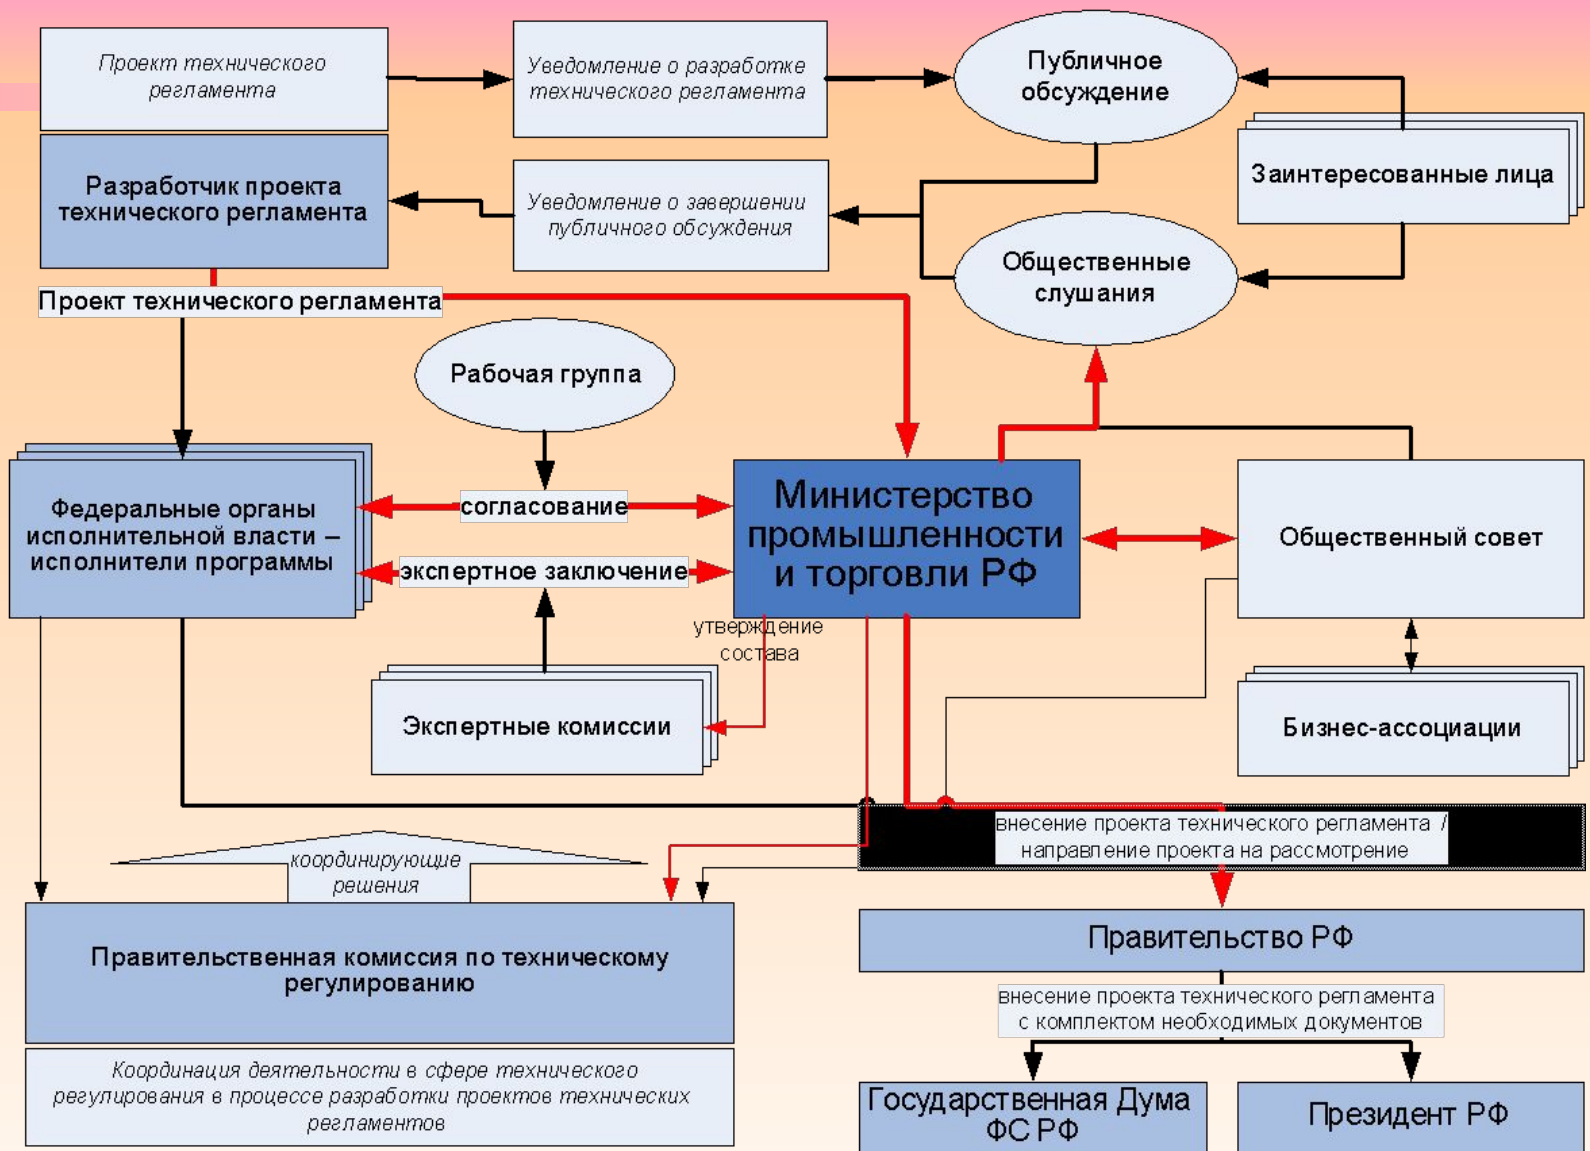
Проект технического регламента

Уведомление о разработке технического регламента

Публичное обсуждение

Разработчик проекта технического регламента

Уведомление о завершении публичного обсуждения

Заинтересованные лица

Общественные слушания

Проект технического регламента

Рабочая группа

Федеральные органы исполнительной власти – исполнители программы

согласование

экспертное заключение

Министерство промышленности и торговли РФ

Общественный совет

утверждение состава

Экспертные комиссии

Бизнес-ассоциации

внесение проекта технического регламента / направление проекта на рассмотрение

координирующие решения

Правительственная комиссия по техническому регулированию

Правительство РФ

внесение проекта технического регламента с комплектом необходимых документов

Координация деятельности в сфере технического регулирования в процессе разработки проектов технических регламентов

Государственная Дума ФС РФ

Президент РФ